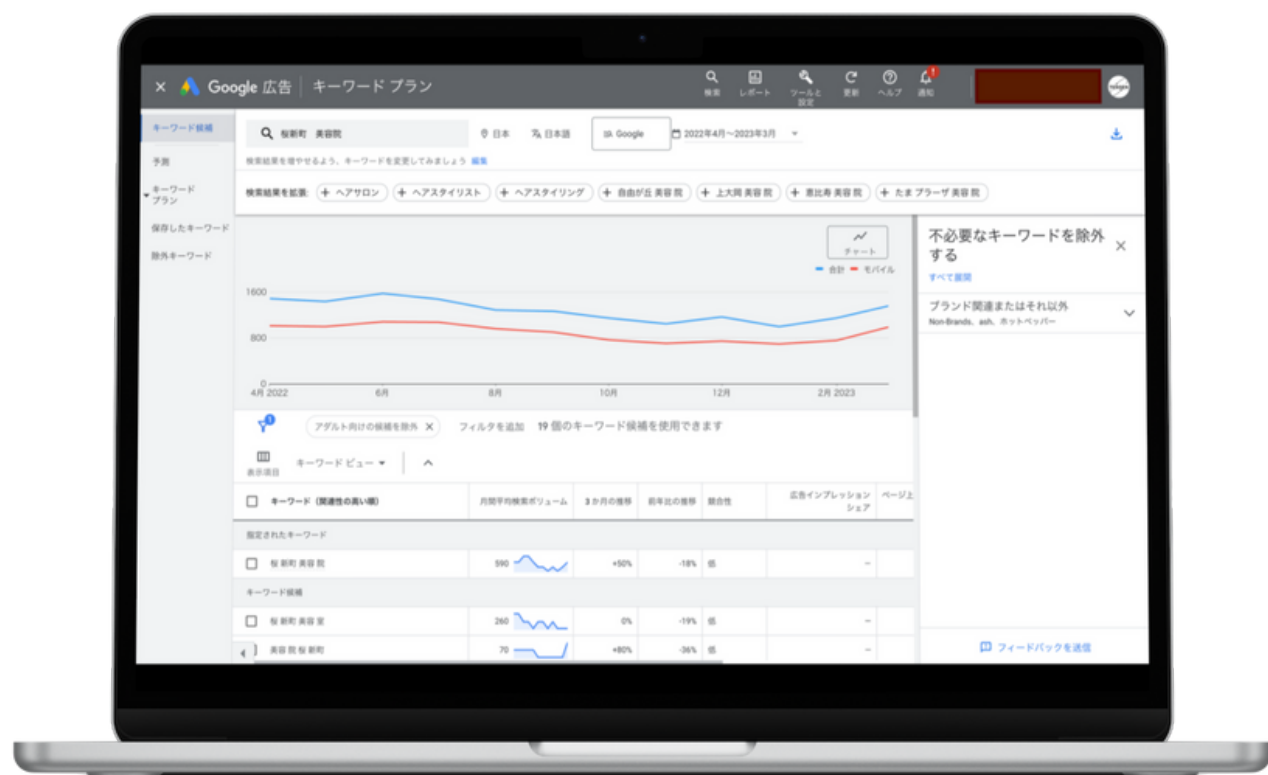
× Google 広告 | キーワード プラン

検索 レポート ツールと設定 更新 ヘルプ 通知

キーワード候補
予測
キーワードプラン
保存したキーワード
除外キーワード

桜新町 美容院
日本
日本語
Google
2022年4月～2023年3月
検索結果を増やせるよう、キーワードを変更してみましょう 編集

検索結果を拡張: + ヘアサロン + ヘアスタイリスト + ヘアスタイリング + 自由が丘 美容院 + 上大岡 美容院 + 恵比寿 美容院 + たまプラーザ 美容院

チャート
合計 モバイル
1600
800
0
4月 2022
6月
8月
10月
12月
2月 2023

不必要なキーワードを除外する
すべて展開
ブランド関連またはそれ以外
Non-Brands、ash、ホットペッパー

アダルト向けの候補を除外 ×
フィルタを追加 19 個のキーワード候補を使用できます

表示項目
キーワード ビュー

| キーワード（関連性の高い順） | 月間平均検索ボリューム | 3 か月の推移 | 前年比の推移 | 競合性 | 広告インプレッション シェア | ページ上 |
|---|---|---|---|---|---|---|
| 指定されたキーワード | | | | | | |
| 桜新町 美容院 | 590 | +50% | -18% | 低 | – | |
| キーワード候補 | | | | | | |
| 桜新町 美容室 | 260 | 0% | -19% | 低 | – | |
| 美容院 桜新町 | 70 | +80% | -36% | 低 | – | |

フィードバックを送信